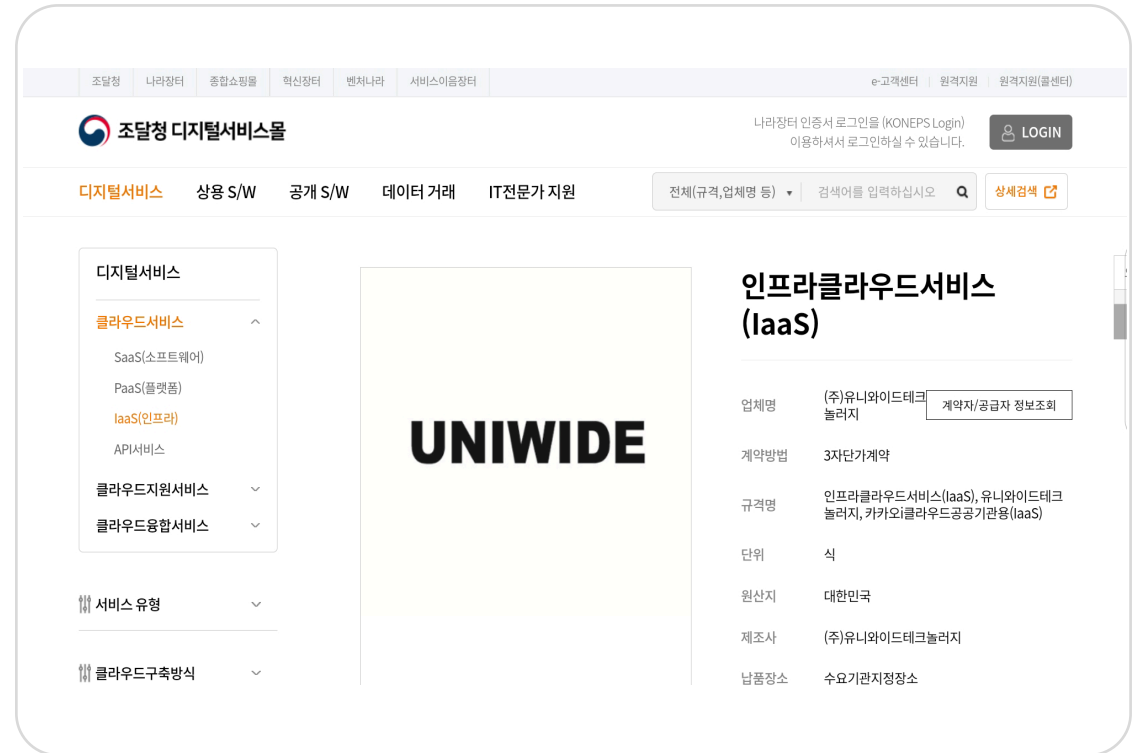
조달청 | 나라장터 | 종합쇼핑몰 | 혁신장터 | 벤처나라 | 서비스이음장터

e-고객센터 | 원격지원 | 원격지원(콜센터)

조달청 디지털서비스몰

나라장터 인증서 로그인을 (KONEPS Login) 이용하셔서 로그인하실 수 있습니다.

LOGIN

디지털서비스 상용 S/W 공개 S/W 데이터 거래 IT전문가 지원

전체(규격,업체명 등) ▾ 검색어를 입력하십시오

상세검색

디지털서비스

클라우드서비스

SaaS(소프트웨어)

PaaS(플랫폼)

IaaS(인프라)

API서비스

클라우드지원서비스

클라우드융합서비스

서비스 유형

클라우드구축방식

UNIWIDE

인프라클라우드서비스 (IaaS)

| | |
|---|---|
| 업체명 | (주)유니와이드테크놀러지 계약자/공급자 정보조회 |
| 계약방법 | 3자단가계약 |
| 규격명 | 인프라클라우드서비스(IaaS), 유니와이드테크놀러지, 카카오i클라우드공공기관용(IaaS) |
| 단위 | 식 |
| 원산지 | 대한민국 |
| 제조사 | (주)유니와이드테크놀러지 |
| 납품장소 | 수요기관지정장소 |